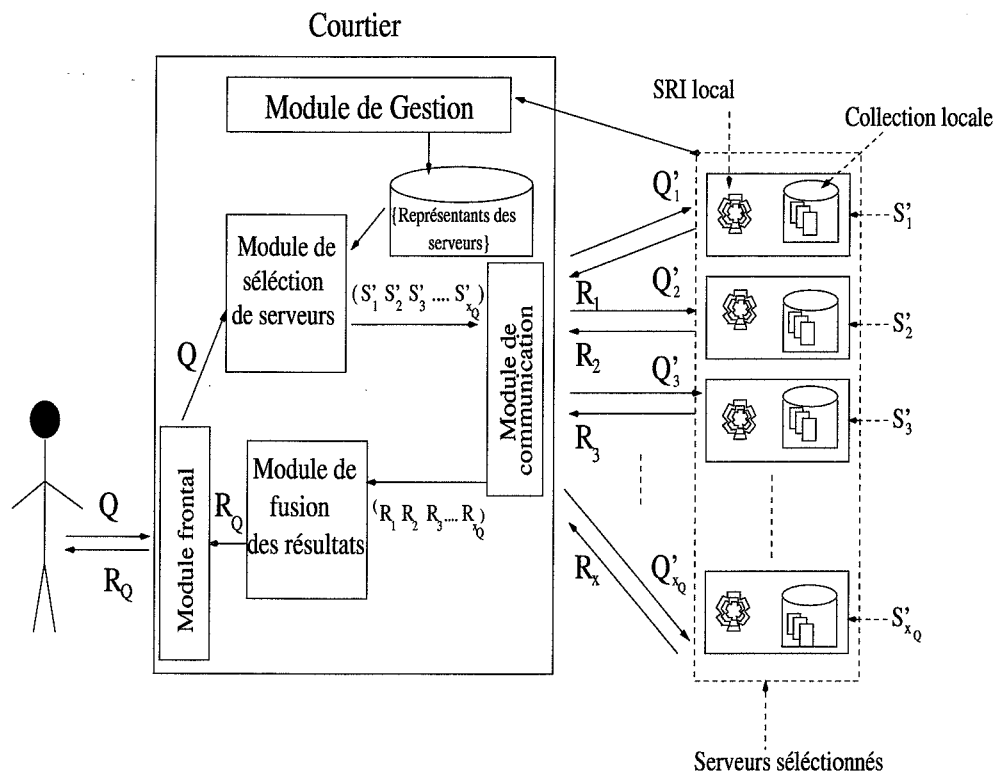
Courtier

Module de Gestion

{Représentants des serveurs}

Module de séléction de serveurs

$(S'_1\ S'_2\ S'_3 \ldots S'_{x_Q})$

Module de communication

Q

Module frontal

Module de fusion des résultats

$R_Q$

$(R_1\ R_2\ R_3 \ldots R_{x_Q})$

Q

$R_Q$

SRI local

Collection locale

$Q'_1$

$R_1$

$Q'_2$

$R_2$

$Q'_3$

$R_3$

$R_x$

$Q'_{x_Q}$

$S'_1$

$S'_2$

$S'_3$

$S'_{x_Q}$

Serveurs séléctionnés